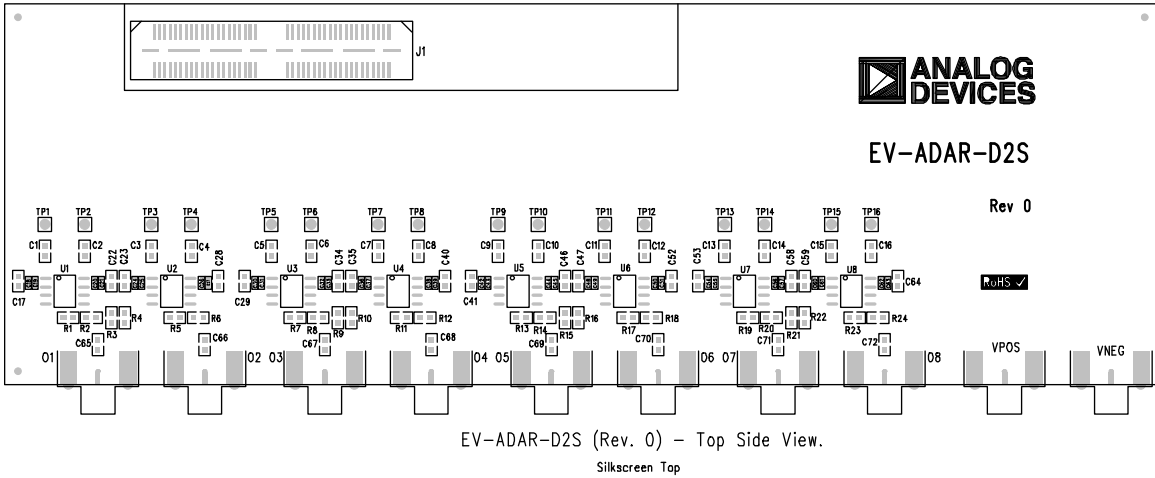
J1

ANALOG DEVICES

EV-ADAR-D2S

Rev 0

TP1 TP2 TP3 TP4 TP5 TP6 TP7 TP8 TP9 TP10 TP11 TP12 TP13 TP14 TP15 TP16

C1 C2 C22 C23 C3 C4 C28 C5 C6 C34 C35 C7 C8 C40 C9 C10 C46 C47 C11 C12 C52 C13 C14 C58 C59 C15 C16

C17 U1 U2 C29 U3 U4 C41 U5 U6 U7 U8 C64

RoHS ✓

R1 R2 R3 R4 R5 R6 R7 R8 R9 R10 R11 R12 R13 R14 R15 R16 R17 R18 R19 R20 R21 R22 R23 R24

C65 C66 C67 C68 C69 C70 C71 C72

O1 O2 O3 O4 O5 O6 O7 O8 VPOS VNEG

EV-ADAR-D2S (Rev. 0) - Top Side View.

Silkscreen Top